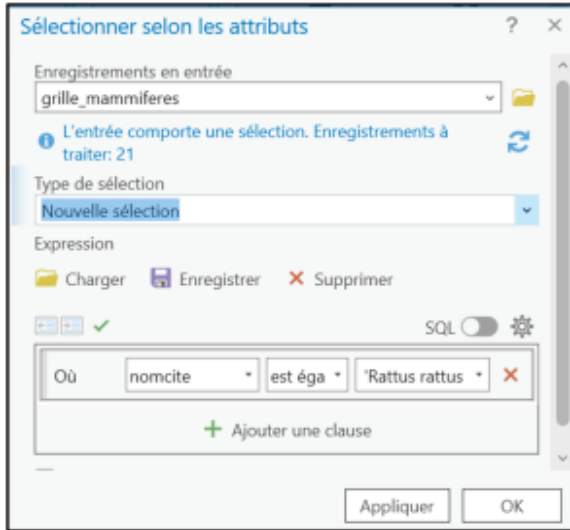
Sélectionner selon les attributs ? ×

Enregistrements en entrée
grille_mammiferes

L'entrée comporte une sélection. Enregistrements à traiter: 21

Type de sélection
Nouvelle sélection

Expression
Charger Enregistrer × Supprimer

SQL

Où nomcite est éga 'Rattus rattus ×

+ Ajouter une clause

Appliquer OK